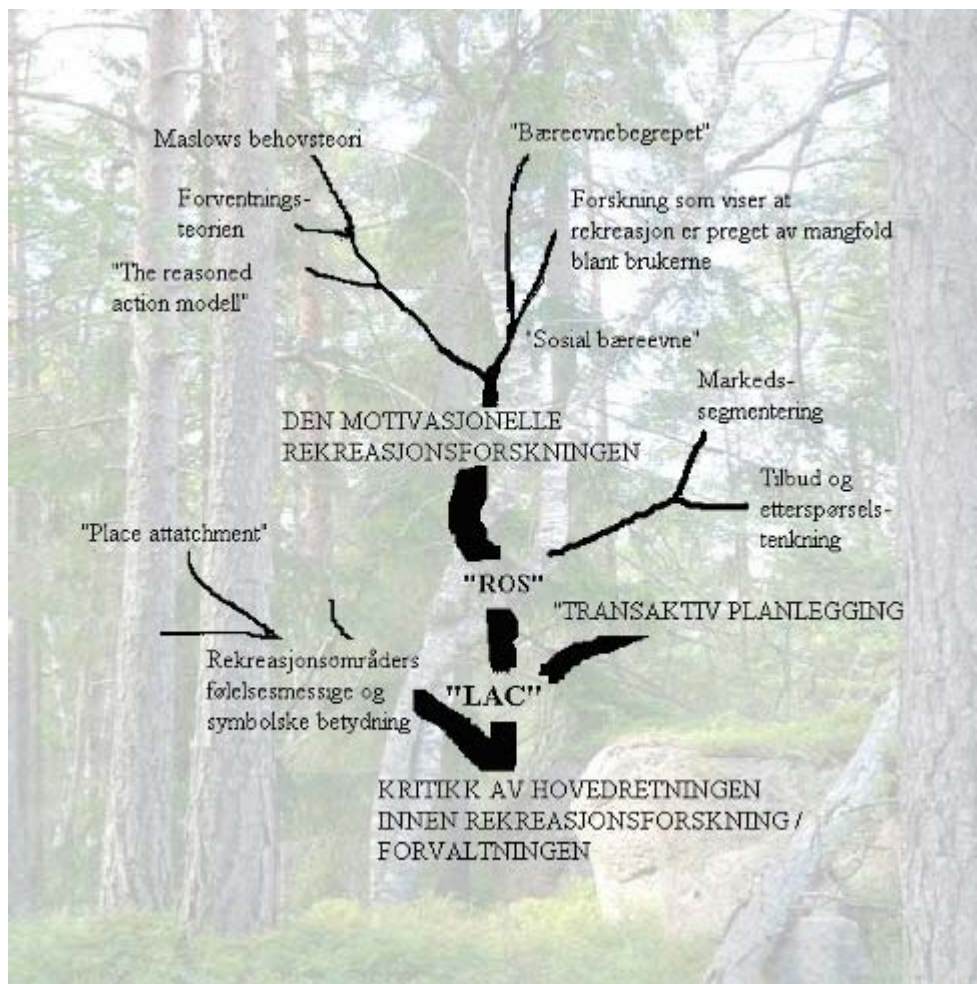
Maslows behovsteori

"Bæreevnebegrepet"

Forventningsteorien

Forskning som viser at rekreasjon er preget av mangfold blant brukerne

"The reasoned action model"

"Sosial bæreevne"

Markedssegmentering

DEN MOTIVASJONELLE REKREASJONSFORSKNINGEN

Tilbud og etterspørselstenkning

"Place attachment"

"ROS"

"TRANSAKTIV PLANLEGGING

Rekreasjonsområders følelsesmessige og symbolske betydning

"LAC"

KRITIKK AV HOVEDRETNINGEN INNEN REKREASJONSFORSKNING / FORVALTNINGEN